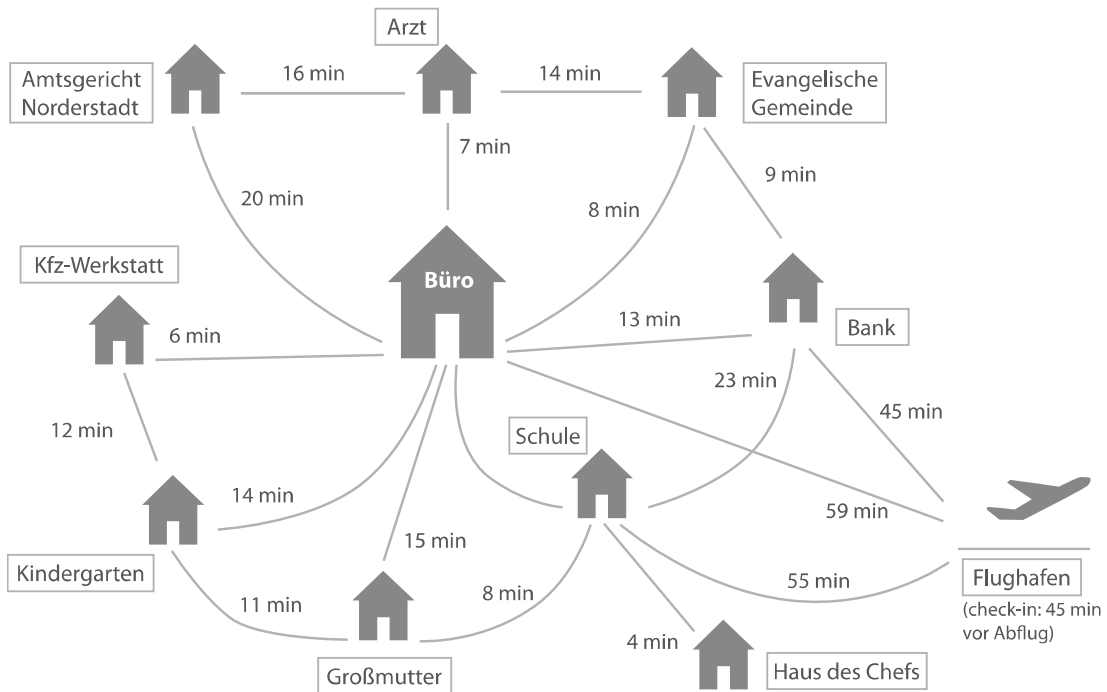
Arzt

Amtsgericht Norderstadt

16 min

14 min

Evangelische Gemeinde

7 min

20 min

9 min

8 min

Kfz-Werkstatt

Büro

6 min

13 min

Bank

23 min

12 min

45 min

Schule

14 min

59 min

15 min

Kindergarten

8 min

55 min

Flughafen
(check-in: 45 min vor Abflug)

11 min

4 min

Großmutter

Haus des Chefs